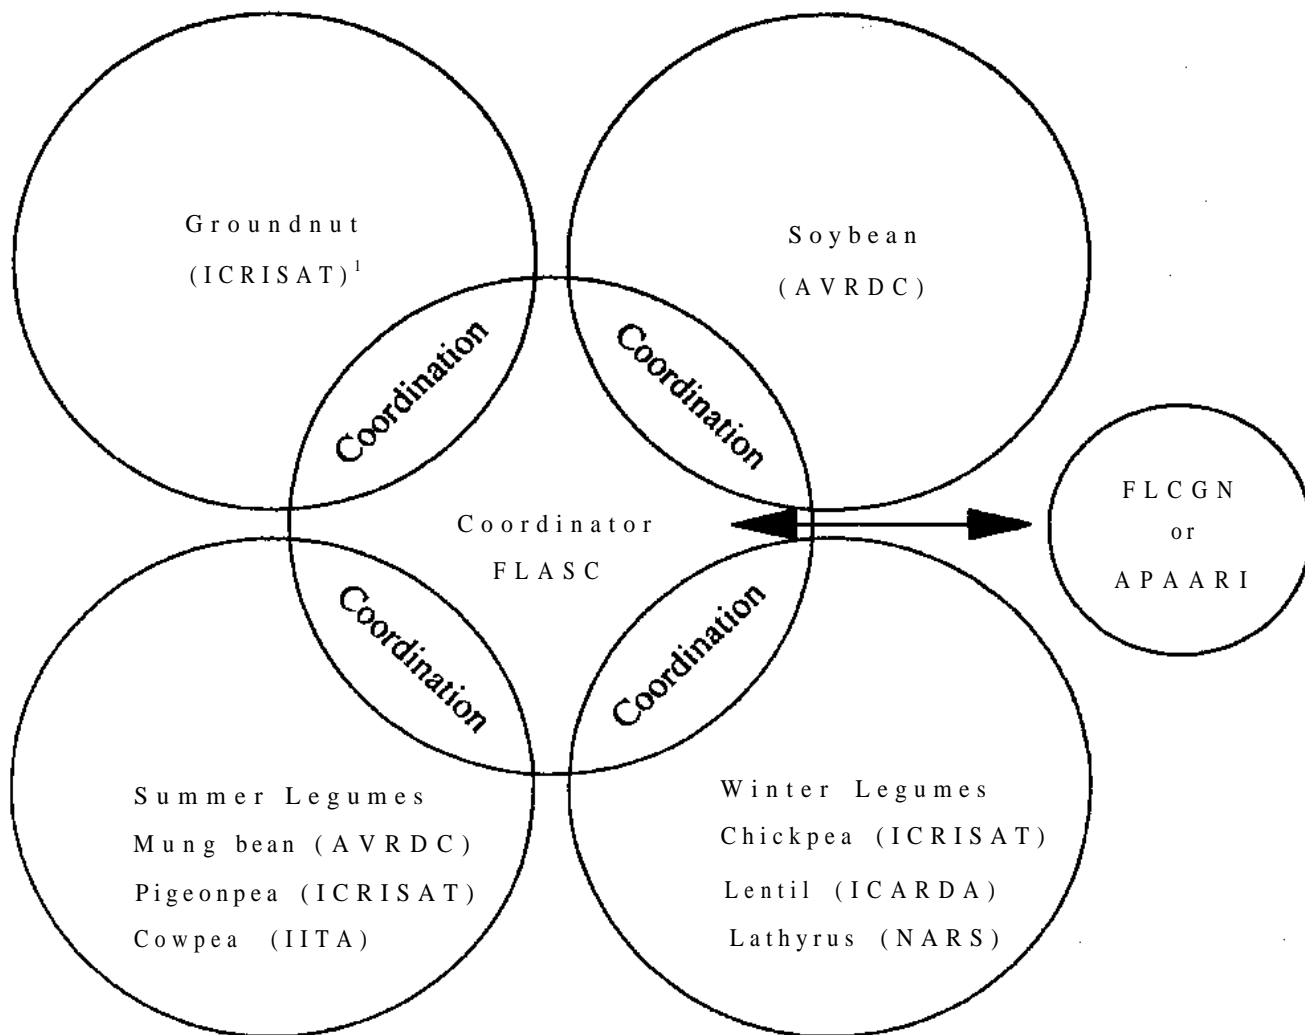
Groundnut
(ICRISAT)$^1$

Soybean
(AVRDC)

Coordination

Coordination

Coordinator
FLASC

FLCGN
or
APAARI

Coordination

Coordination

Summer Legumes
Mung bean (AVRDC)
Pigeonpea (ICRISAT)
Cowpea (IITA)

Winter Legumes
Chickpea (ICRISAT)
Lentil (ICARDA)
Lathyrus (NARS)